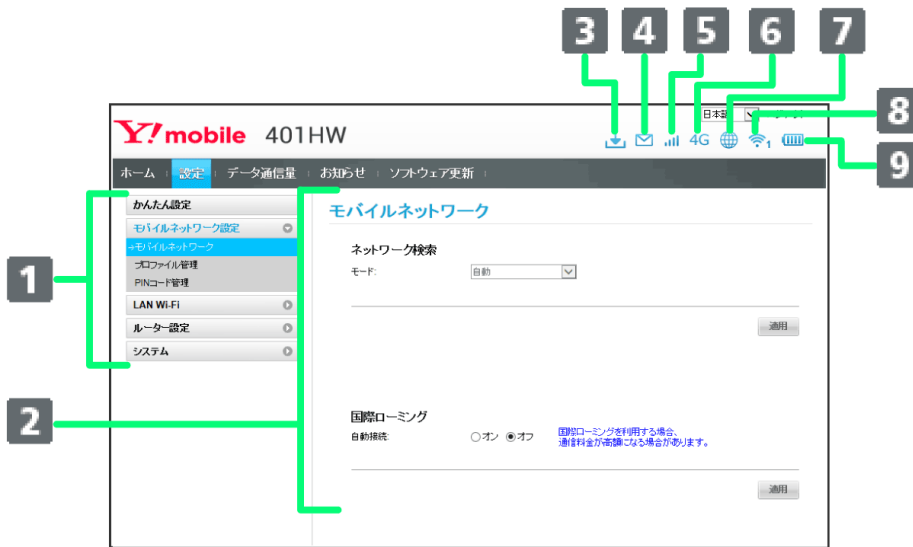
3 4 5 6 7 8 9

日本語

Y!mobile 401HW

4G 1

ホーム 設定 データ通信量 お知らせ ソフトウェア更新

かんたん設定
モバイルネットワーク設定
→モバイルネットワーク
プロファイル管理
PINコード管理
LAN Wi-Fi
ルーター設定
システム

モバイルネットワーク

ネットワーク検索
モード: 自動

適用

国際ローミング
自動接続: ○オン ◉オフ
国際ローミングを利用する場合、通信料金が高額になる場合があります。

適用

1

2